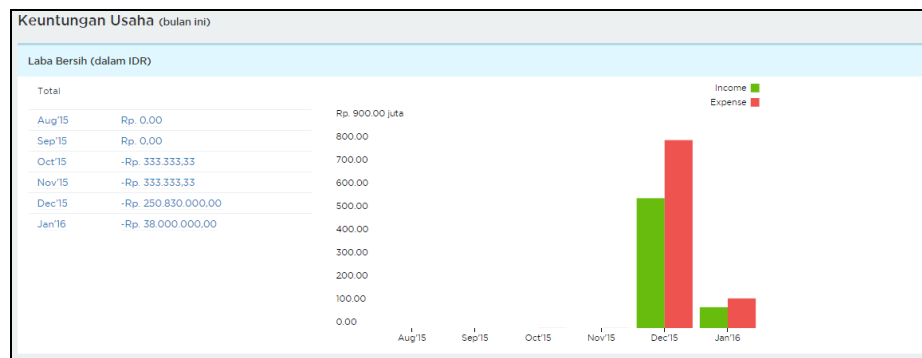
Keuntungan Usaha (bulan ini)

Laba Bersih (dalam IDR)

| Total | |
|---|---|
| Aug'15 | Rp. 0,00 |
| Sep'15 | Rp. 0,00 |
| Oct'15 | -Rp. 333.333,33 |
| Nov'15 | -Rp. 333.333,33 |
| Dec'15 | -Rp. 250.830.000,00 |
| Jan'16 | -Rp. 38.000.000,00 |

Income
Expense

Rp. 900.00 juta
800.00
700.00
600.00
500.00
400.00
300.00
200.00
100.00
0.00

Aug'15 Sep'15 Oct'15 Nov'15 Dec'15 Jan'16